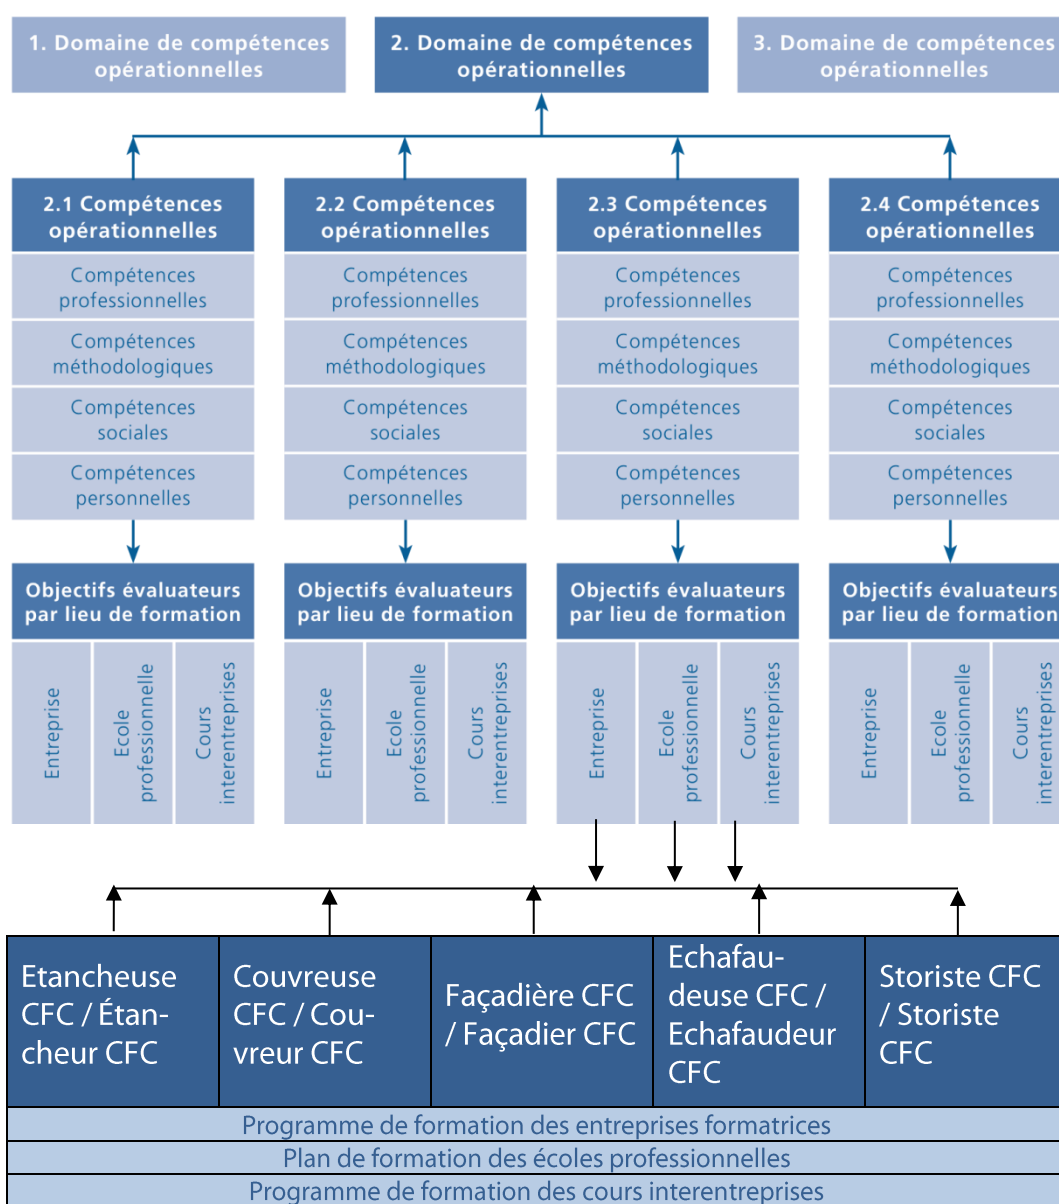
1. Domaine de compétences opérationnelles

2. Domaine de compétences opérationnelles

3. Domaine de compétences opérationnelles

2.1 Compétences opérationnelles
Compétences professionnelles
Compétences méthodologiques
Compétences sociales
Compétences personnelles

2.2 Compétences opérationnelles
Compétences professionnelles
Compétences méthodologiques
Compétences sociales
Compétences personnelles

2.3 Compétences opérationnelles
Compétences professionnelles
Compétences méthodologiques
Compétences sociales
Compétences personnelles

2.4 Compétences opérationnelles
Compétences professionnelles
Compétences méthodologiques
Compétences sociales
Compétences personnelles

Objectifs évaluateurs par lieu de formation
Entreprise
Ecole professionnelle
Cours interentreprises

Objectifs évaluateurs par lieu de formation
Entreprise
Ecole professionnelle
Cours interentreprises

Objectifs évaluateurs par lieu de formation
Entreprise
Ecole professionnelle
Cours interentreprises

Objectifs évaluateurs par lieu de formation
Entreprise
Ecole professionnelle
Cours interentreprises

| Etancheuse CFC / Étancheur CFC | Couvreuse CFC / Couvreur CFC | Façadière CFC / Façadier CFC | Echafaudeuse CFC / Echafaudeur CFC | Storiste CFC / Storiste CFC |
|---|---|---|---|---|

Programme de formation des entreprises formatrices
Plan de formation des écoles professionnelles
Programme de formation des cours interentreprises